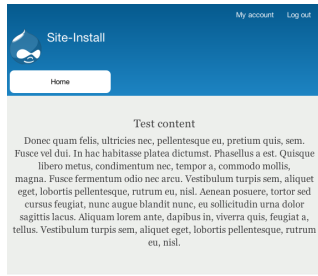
My account Log out

Site-Install

Home

Test content

Donec quam felis, ultricies nec, pellentesque eu, pretium quis, sem. Fusce vel dui. In hac habitasse platea dictumst. Phasellus a est. Quisque libero metus, condimentum nec, tempor a, commodo mollis, magna. Fusce fermentum odio nec arcu. Vestibulum turpis sem, aliquet eget, lobortis pellentesque, rutrum eu, nisl. Aenean posuere, tortor sed cursus feugiat, nunc augue blandit nunc, eu sollicitudin urna dolor sagittis lacus. Aliquam lorem ante, dapibus in, viverra quis, feugiat a, tellus. Vestibulum turpis sem, aliquet eget, lobortis pellentesque, rutrum eu, nisl.